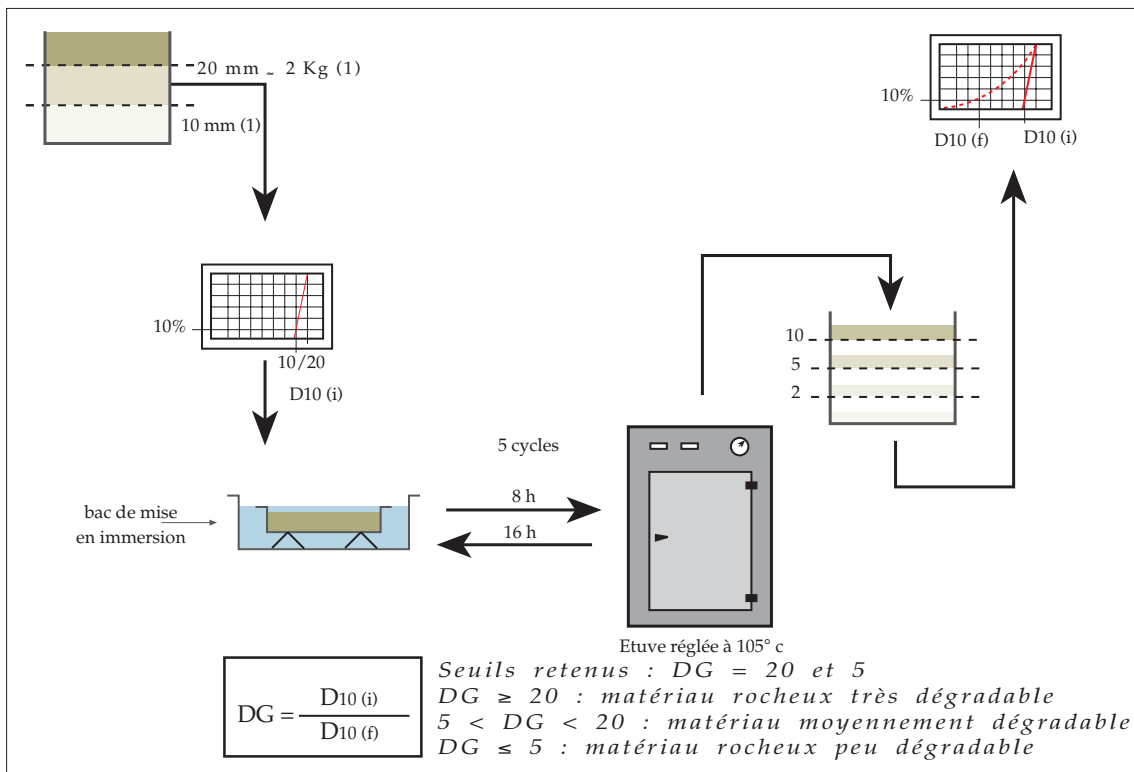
20 mm ~ 2 Kg (1)

10 mm (1)

10%

10/20

D10 (i)

bac de mise en immersion

5 cycles

8 h

16 h

Etuve réglée à 105° c

10

5

2

10%

D10 (f)

D10 (i)

$DG = \frac{D_{10\,(i)}}{D_{10\,(f)}}$

Seuils retenus : DG = 20 et 5
DG ≥ 20 : matériau rocheux très dégradable
5 < DG < 20 : matériau moyennement dégradable
DG ≤ 5 : matériau rocheux peu dégradable